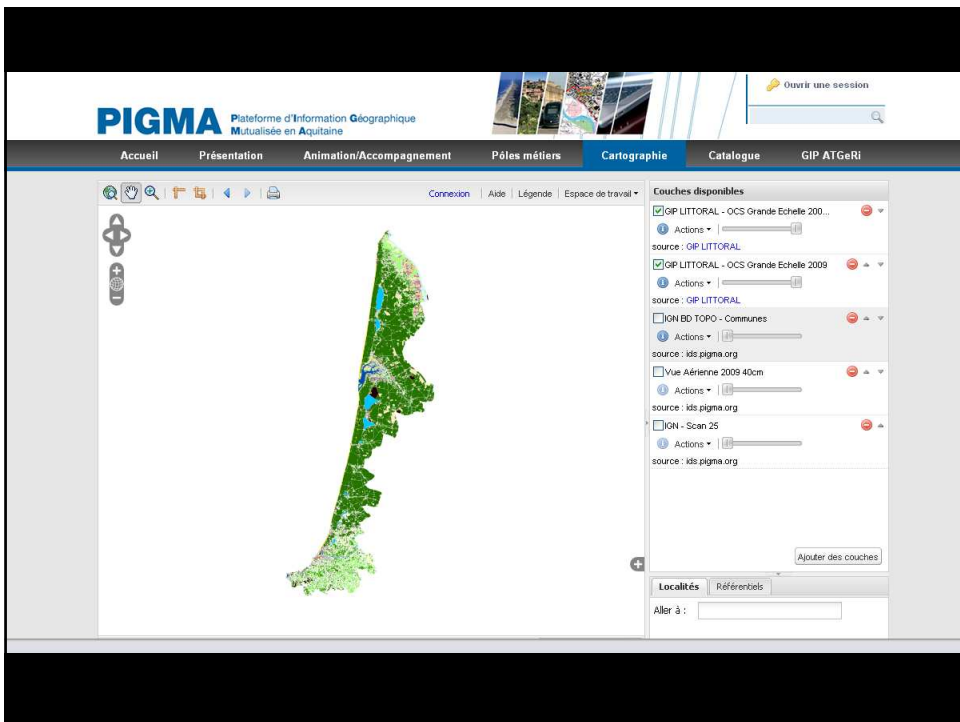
PIGMA Plateforme d'Information Géographique Mutualisée en Aquitaine

Ouvrir une session

Accueil | Présentation | Animation/Accompagnement | Pôles métiers | Cartographie | Catalogue | GIP ATGeRi

Connexion | Aide | Légende | Espace de travail ▾

Couches disponibles

GIP LITTORAL - OCS Grande Echelle 200...
Actions ▾
source : GIP LITTORAL

GIP LITTORAL - OCS Grande Echelle 2009
Actions ▾
source : GIP LITTORAL

IGN BD TOPO - Communes
Actions ▾
source : ids.pigma.org

Vue Aérienne 2009 40cm
Actions ▾
source : ids.pigma.org

IGN - Scan 25
Actions ▾
source : ids.pigma.org

Ajouter des couches

Localités | Référentiels

Aller à :